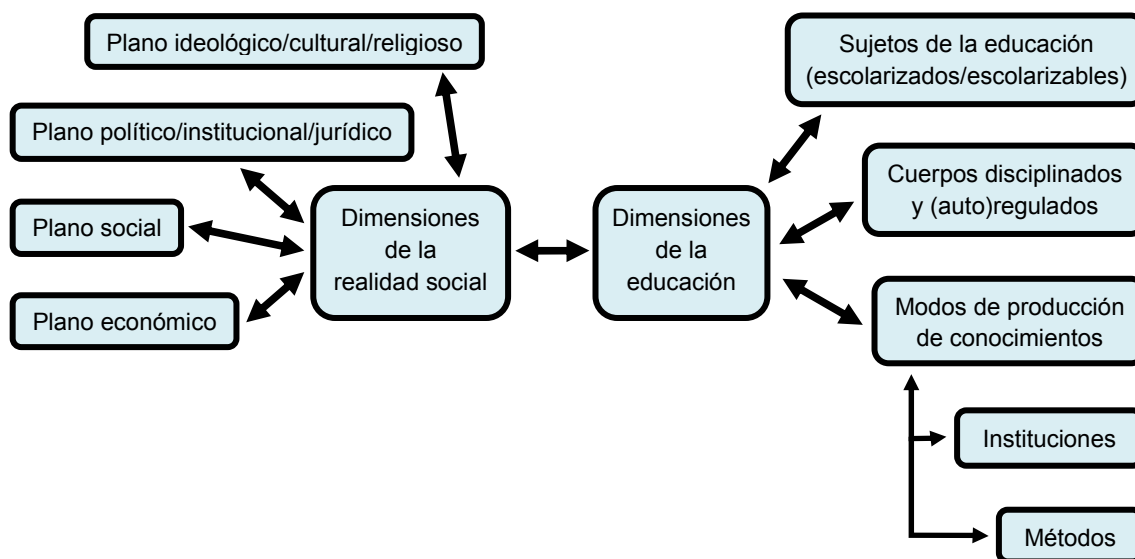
Plano ideológico/cultural/religioso

Plano político/institucional/jurídico

Plano social

Plano económico

Dimensiones de la realidad social

Dimensiones de la educación

Sujetos de la educación (escolarizados/escolarizables)

Cuerpos disciplinados y (auto)regulados

Modos de producción de conocimientos

Instituciones

Métodos